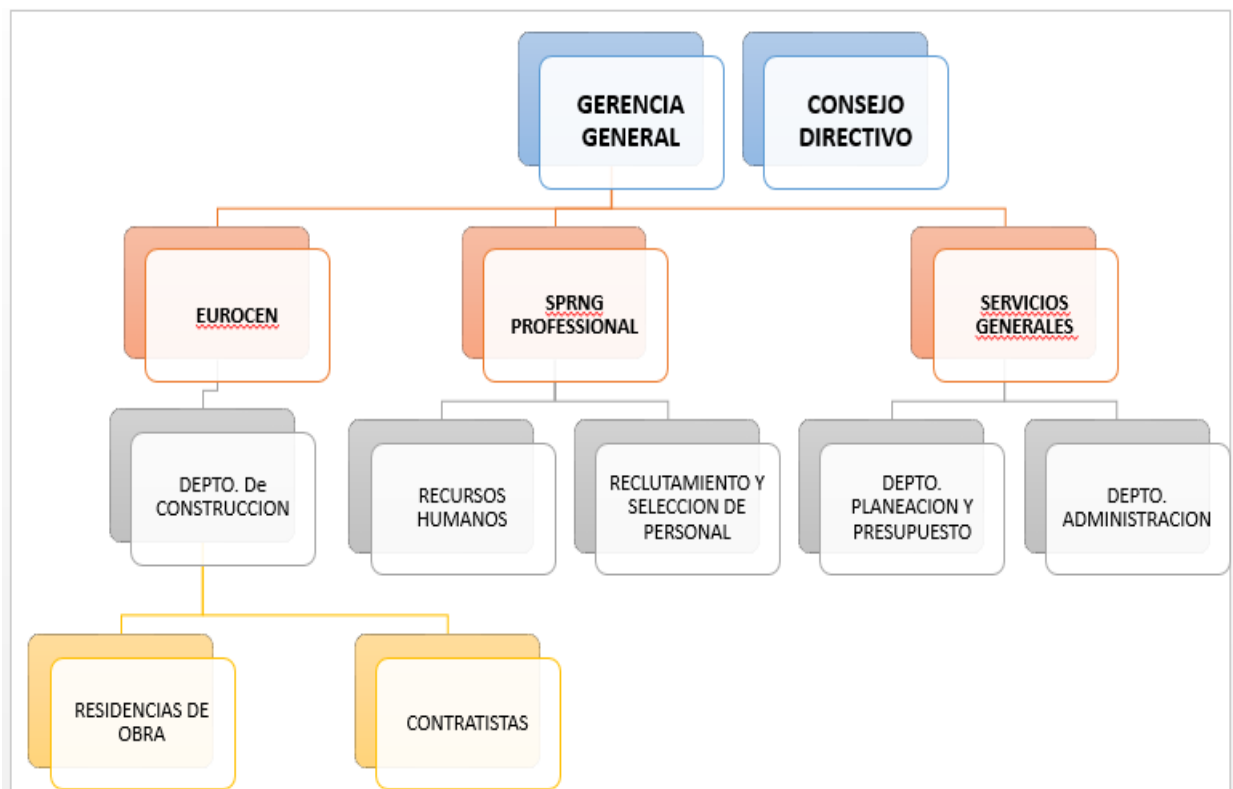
GERENCIA GENERAL

CONSEJO DIRECTIVO

EUROCEN

SPRNG PROFESSIONAL

SERVICIOS GENERALES

DEPTO. De CONSTRUCCION

RECURSOS HUMANOS

RECLUTAMIENTO Y SELECCION DE PERSONAL

DEPTO. PLANEACION Y PRESUPUESTO

DEPTO. ADMINISTRACION

RESIDENCIAS DE OBRA

CONTRATISTAS